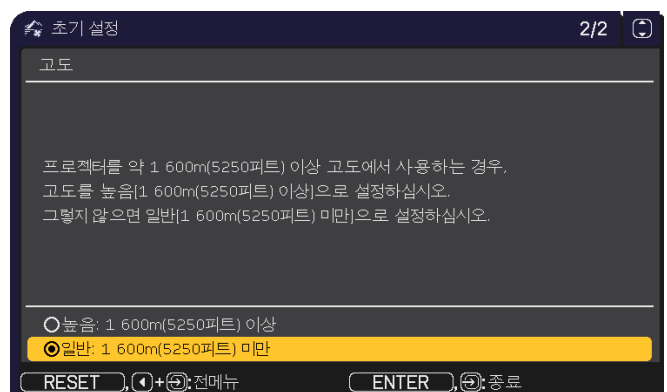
초기 설정

2/2

고도

프로젝터를 약 1 600m(5250피트) 이상 고도에서 사용하는 경우, 고도를 높음[1 600m(5250피트) 이상]으로 설정하십시오. 그렇지 않으면 일반[1 600m(5250피트) 미만]으로 설정하십시오.

○높음: 1 600m(5250피트) 이상

◉일반: 1 600m(5250피트) 미만

RESET, ◀+⊕:전메뉴 ENTER, ⊕:종료